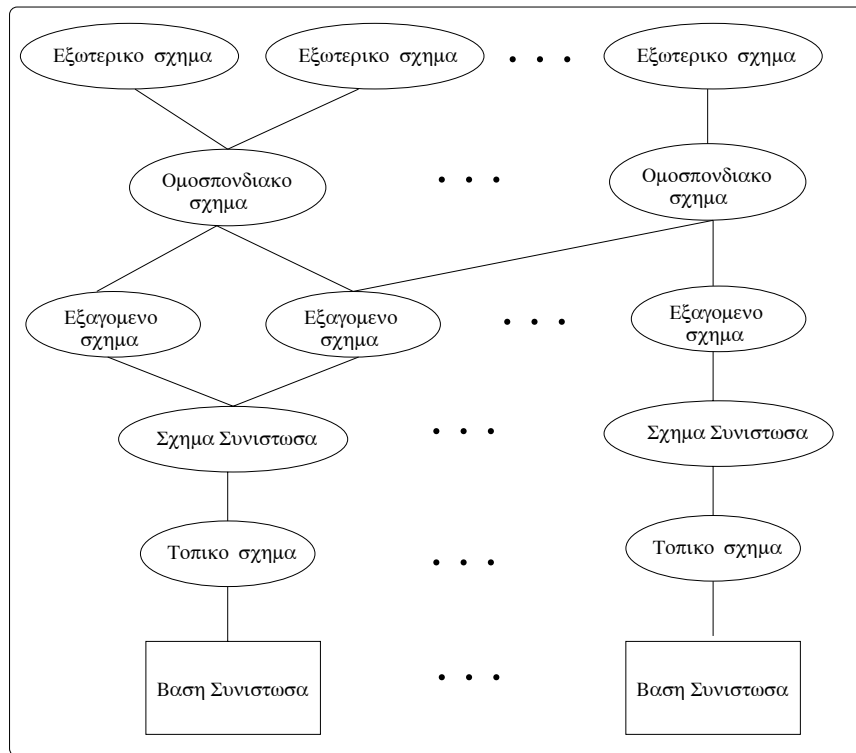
Εξωτερικο σχημα

Εξωτερικο σχημα

• • •

Εξωτερικο σχημα

Ομοσπονδιακο σχημα

• • •

Ομοσπονδιακο σχημα

Εξαγομενο σχημα

Εξαγομενο σχημα

• • •

Εξαγομενο σχημα

Σχημα Συνιστωσα

• • •

Σχημα Συνιστωσα

Τοπικο σχημα

• • •

Τοπικο σχημα

Βαση Συνιστωσα

• • •

Βαση Συνιστωσα